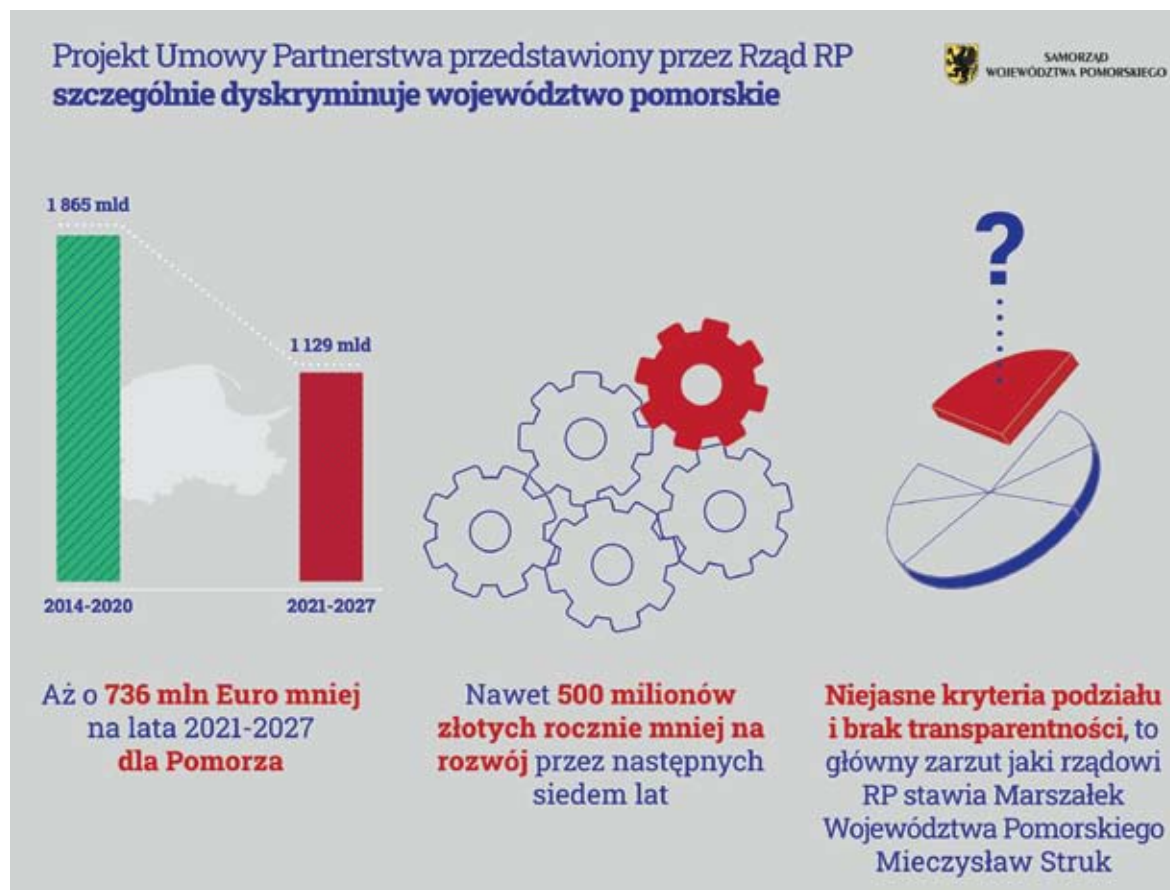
Projekt Umowy Partnerstwa przedstawiony przez Rząd RP
szczególnie dyskryminuje województwo pomorskie

SAMORZĄD WOJEWÓDZTWA POMORSKIEGO

1 865 mld

1 129 mld

2014-2020

2021-2027

?

Aż o 736 mln Euro mniej na lata 2021-2027 dla Pomorza

Nawet 500 milionów złotych rocznie mniej na rozwój przez następnych siedem lat

Niejasne kryteria podziału i brak transparentności, to główny zarzut jaki rządowi RP stawia Marszałek Województwa Pomorskiego Mieczysław Struk